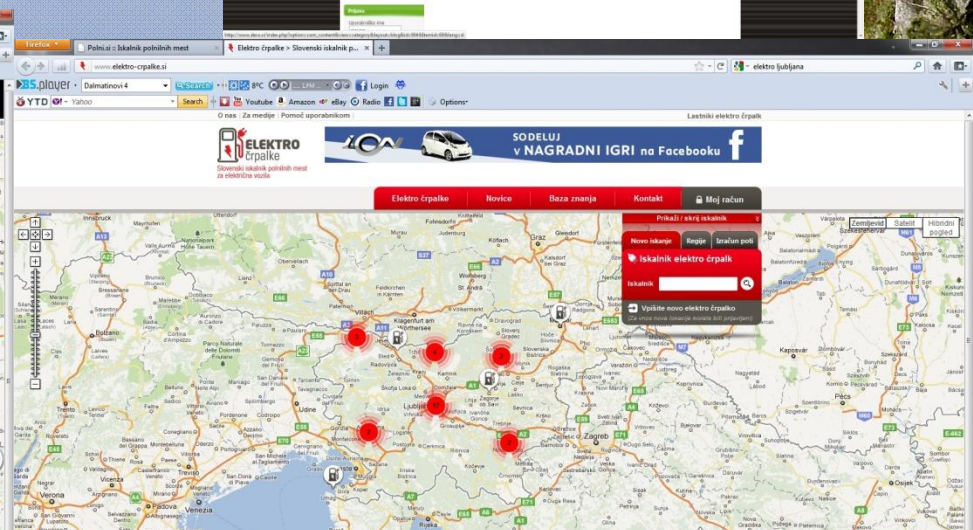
Firefox
Polni.si :: Iskalnik polnilnih mest
Elektro črpalke > Slovenski iskalnik p...
www.elektro-crpalke.si
elektro ljubljana
BS.player
Dalmatinova 4
Search
8°C
Login
YTD
Yahoo
Search
Youtube
Amazon
eBay
Radio
Options
O nas | Za medije | Pomoč uporabnikom
Lastniki elektro črpalk
ELEKTRO črpalke
Slovenski iskalnik polnilnih mest za električna vozila
SODELUJ v NAGRADNI IGRI na Facebooku
Elektro črpalke
Novice
Baza znanja
Kontakt
Moj račun
Prikaži / skrij iskalnik
Novo iskanje
Regije
Izračun poti
Iskalnik elektro črpalk
Iskalnik
Vpišite novo elektro črpalko
(Za vnos nove črpalke morate biti prijavljeni)
Zemljevid
Satelit
Hibridni pogled
Villach
Klagenfurt am Wörthersee
Graz
Udine
Ljubljana
Zagreb
Verona
Padova
Venezia
Kaposvár
Pécs
Osijek